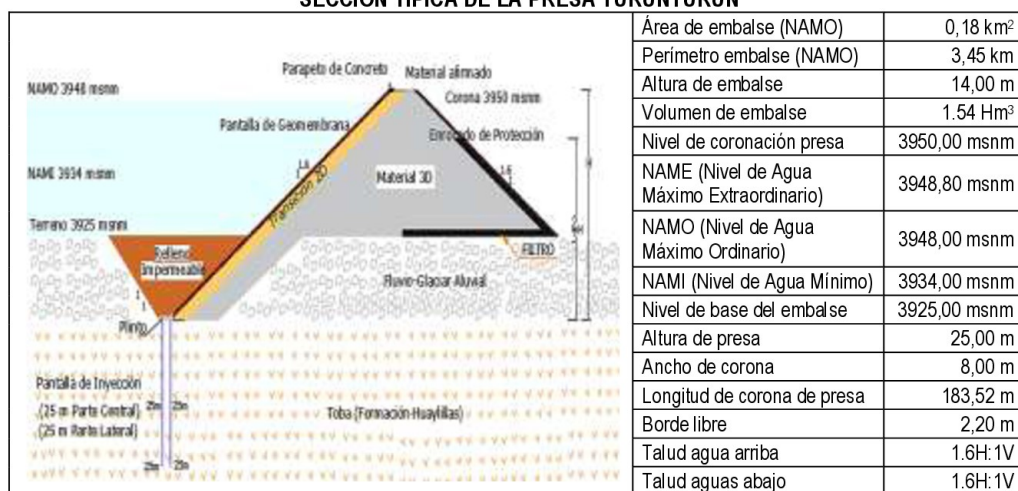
SECCIÓN TÍPICA DE LA PRESA TUKUNTUKUN

NAMO 3948 msnm

Parapeto de Concreto

Material afirmado

Corona 3950 msnm

Pantalla de Geomembrana

Enrocado de Protección

NAMI 3934 msnm

1.6

Material 3D

1.6

Transición 3D

Terreno 3925 msnm

Relleno impermeable

FILTRO

Fluvio-Glaciar Aluvial

Plinto

Pantalla de Inyección

(25 m Parte Central)

(25 m Parte Lateral)

25m

25m

Toba (Formación Huaylillas)

25m

25m

| Área de embalse (NAMO) | 0,18 km$^2$ |
|---|---|
| Perímetro embalse (NAMO) | 3,45 km |
| Altura de embalse | 14,00 m |
| Volumen de embalse | 1.54 Hm$^3$ |
| Nivel de coronación presa | 3950,00 msnm |
| NAME (Nivel de Agua Máximo Extraordinario) | 3948,80 msnm |
| NAMO (Nivel de Agua Máximo Ordinario) | 3948,00 msnm |
| NAMI (Nivel de Agua Mínimo) | 3934,00 msnm |
| Nivel de base del embalse | 3925,00 msnm |
| Altura de presa | 25,00 m |
| Ancho de corona | 8,00 m |
| Longitud de corona de presa | 183,52 m |
| Borde libre | 2,20 m |
| Talud agua arriba | 1.6H:1V |
| Talud aguas abajo | 1.6H:1V |